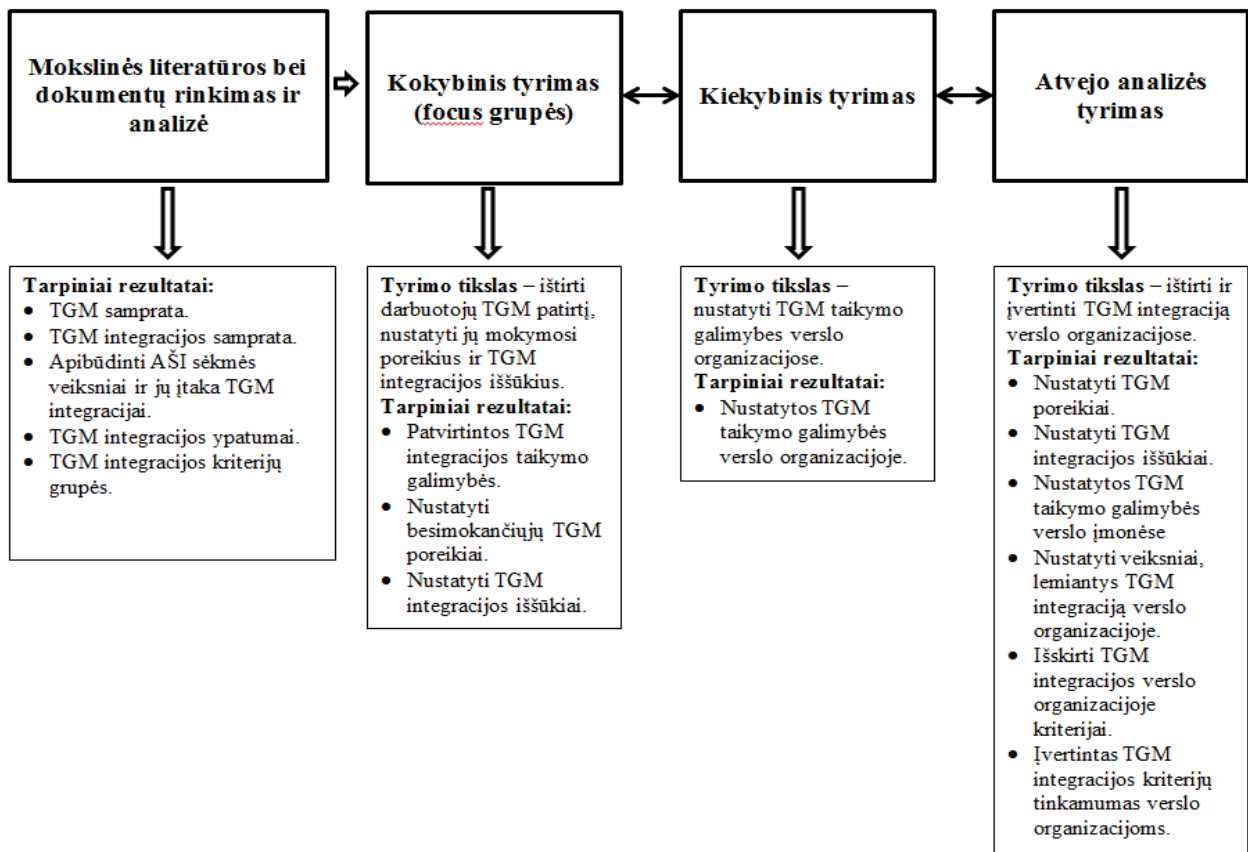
Mokslinės literatūros bei dokumentų rinkimas ir analizė

Kokybinis tyrimas (focus grupės)

Kiekybinis tyrimas

Atvejo analizės tyrimas

**Tarpiniai rezultatai:**
- TGM samprata.
- TGM integracijos samprata.
- Apibūdinti AŠI sėkmės veiksniai ir jų įtaka TGM integracijai.
- TGM integracijos ypatumai.
- TGM integracijos kriterijų grupės.

**Tyrimo tikslas** – ištirti darbuotojų TGM patirtį, nustatyti jų mokymosi poreikius ir TGM integracijos iššūkius.
**Tarpiniai rezultatai:**
- Patvirtintos TGM integracijos taikymo galimybės.
- Nustatyti besimokančiųjų TGM poreikiai.
- Nustatyti TGM integracijos iššūkiai.

**Tyrimo tikslas** – nustatyti TGM taikymo galimybes verslo organizacijose.
**Tarpiniai rezultatai:**
- Nustatytos TGM taikymo galimybės verslo organizacijoje.

**Tyrimo tikslas** – ištirti ir įvertinti TGM integraciją verslo organizacijose.
**Tarpiniai rezultatai:**
- Nustatyti TGM poreikiai.
- Nustatyti TGM integracijos iššūkiai.
- Nustatytos TGM taikymo galimybės verslo įmonėse
- Nustatyti veiksniai, lemiantys TGM integraciją verslo organizacijoje.
- Išskirti TGM integracijos verslo organizacijoje kriterijai.
- Įvertintas TGM integracijos kriterijų tinkamumas verslo organizacijoms.